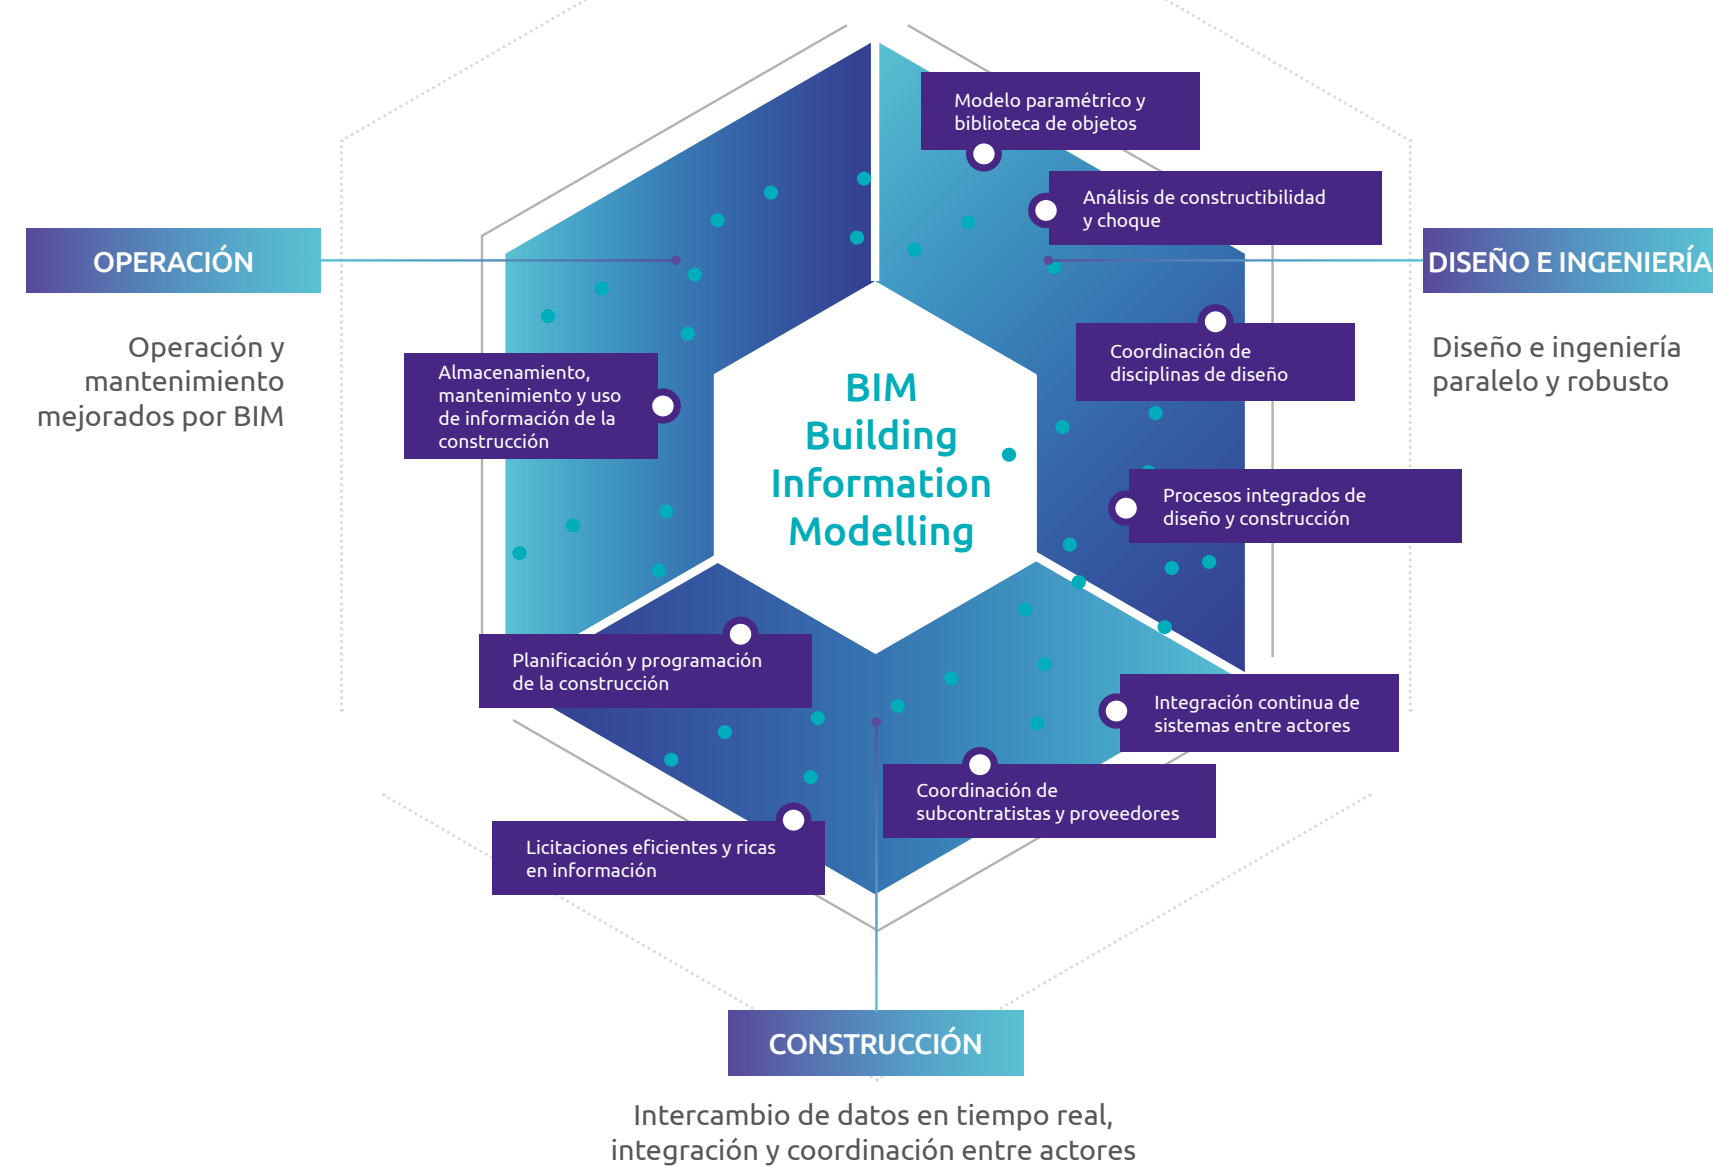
OPERACIÓN

Operación y mantenimiento mejorados por BIM

DISEÑO E INGENIERÍA

Diseño e ingeniería paralelo y robusto

Modelo paramétrico y biblioteca de objetos

Análisis de constructibilidad y choque

Coordinación de disciplinas de diseño

Procesos integrados de diseño y construcción

Almacenamiento, mantenimiento y uso de información de la construcción

BIM
Building
Information
Modelling

Planificación y programación de la construcción

Integración continua de sistemas entre actores

Coordinación de subcontratistas y proveedores

Licitaciones eficientes y ricas en información

CONSTRUCCIÓN

Intercambio de datos en tiempo real, integración y coordinación entre actores